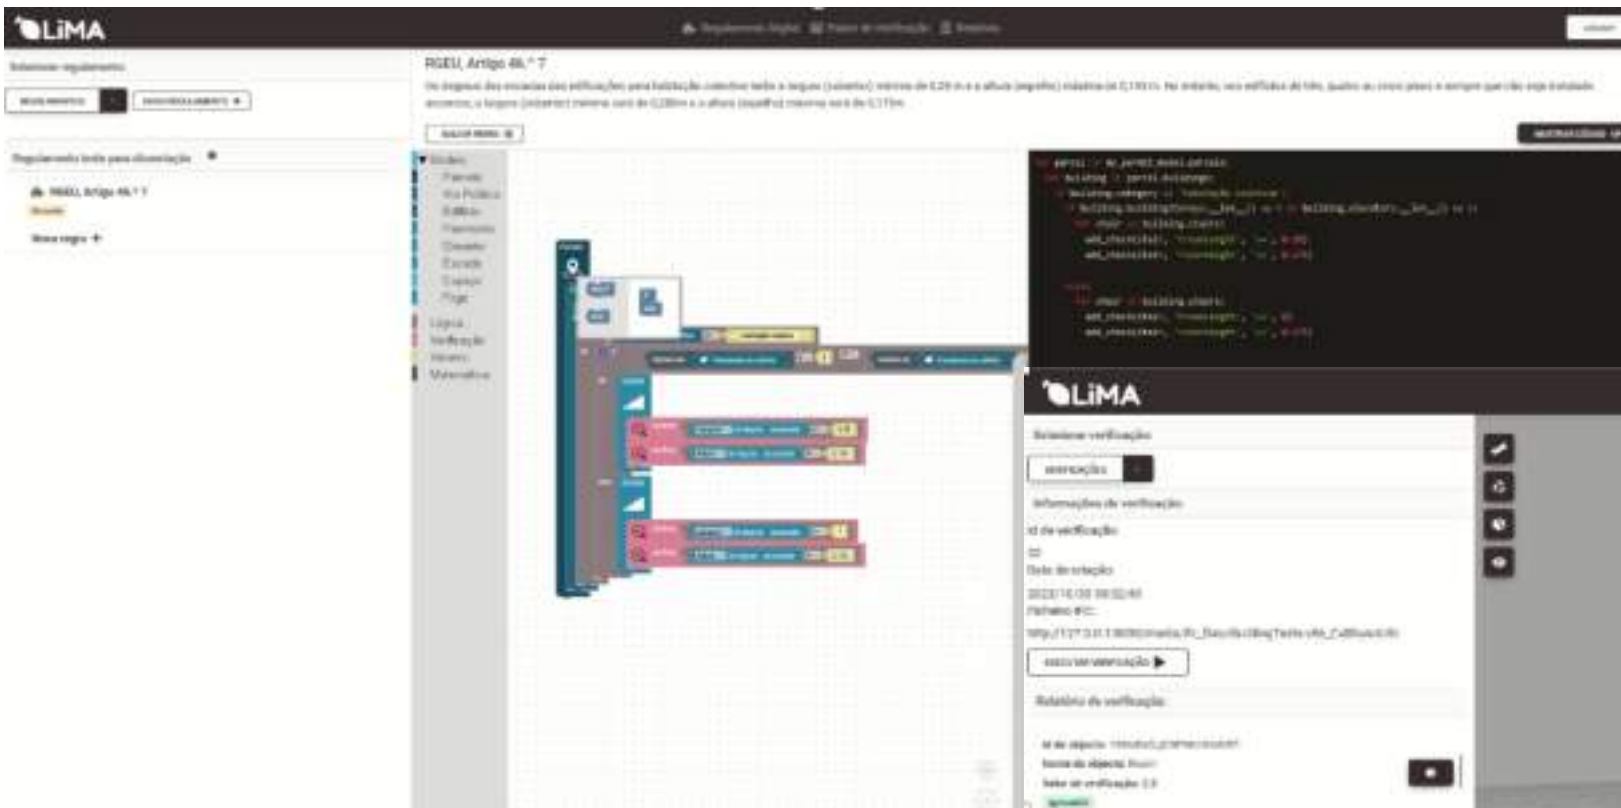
LiMA

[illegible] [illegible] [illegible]

Selecionar regulamento

REGULAMENTOS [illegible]

Regulamento teste para dissertação

RGEU, Artigo 46.º 7

Nova regra +

RGEU, Artigo 46.º 7

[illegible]

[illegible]

Edifício
Parcela
Via Pública
Edifício
Pavimento
Divisão
Escada
Espaço
Piso
Lógica
Verificação
Valores
Matemática

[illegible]

LiMA

Selecionar verificação

VERIFICAÇÕES

Informações da verificação

Id da verificação
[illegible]
Data de criação
2023/10/30 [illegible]
Ficheiro IFC:
http://127.0.0.1:8000/media/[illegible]

EXECUTAR VERIFICAÇÃO ▶

Relatório da verificação

Id do objecto: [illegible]
Nome do objecto: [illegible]
Valor de verificação: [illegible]
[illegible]